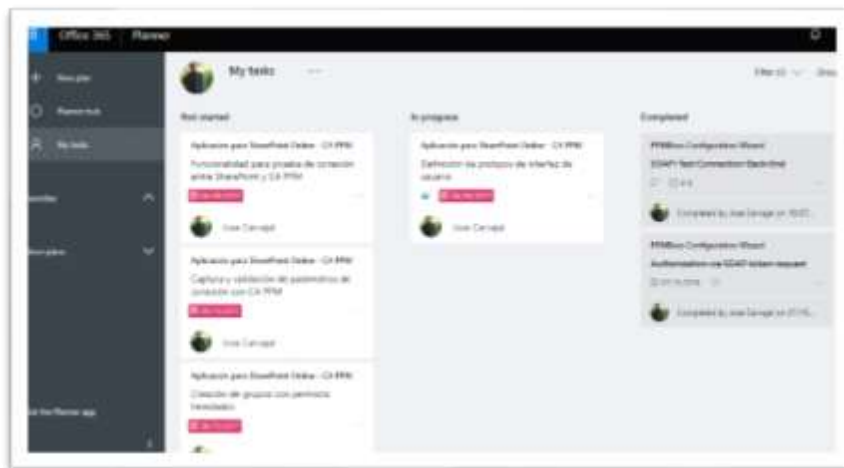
Office 365 Planner

New plan

Planner hub

My tasks

My tasks ···

Filter (0)

Not started

Aplicacion para SharePoint Online - CA PPM

Funcionalidad para prueba de conexion entre SharePoint y CA PPM

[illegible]

Jose Carvajal

Aplicacion para SharePoint Online - CA PPM

Captura y validacion de parametros de conexion con CA PPM

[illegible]

Jose Carvajal

Aplicacion para SharePoint Online - CA PPM

Creacion de grupos con permisos heredados

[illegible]

In progress

Aplicacion para SharePoint Online - CA PPM

Definicion de prototipo de interfaz de usuario

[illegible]

Jose Carvajal

Completed

PPMBox Configuration Wizard

ODAPI Test Connection Back-End

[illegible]

Completed by Jose Carvajal on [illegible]

PPMBox Configuration Wizard

Authorization via ODAPI token request

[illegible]

Completed by Jose Carvajal on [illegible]

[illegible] the Planner app